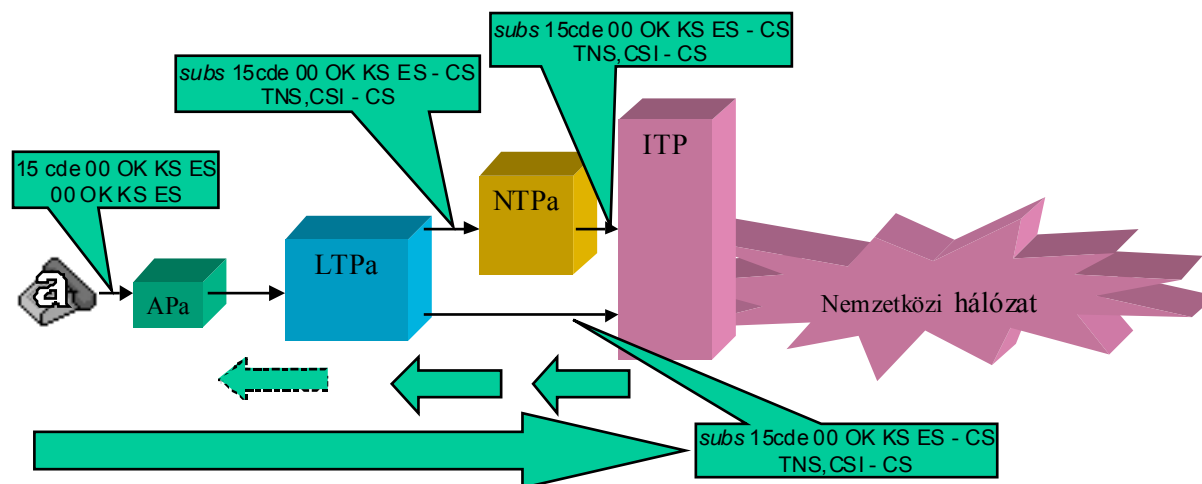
subs 15cde 00 OK KS ES - CS
TNS,CSI - CS

subs 15cde 00 OK KS ES - CS
TNS,CSI - CS

15 cde 00 OK KS ES
00 OK KS ES

ITP

NTPa

LTPa

a

APa

Nemzetközi hálózat

subs 15cde 00 OK KS ES - CS
TNS,CSI - CS